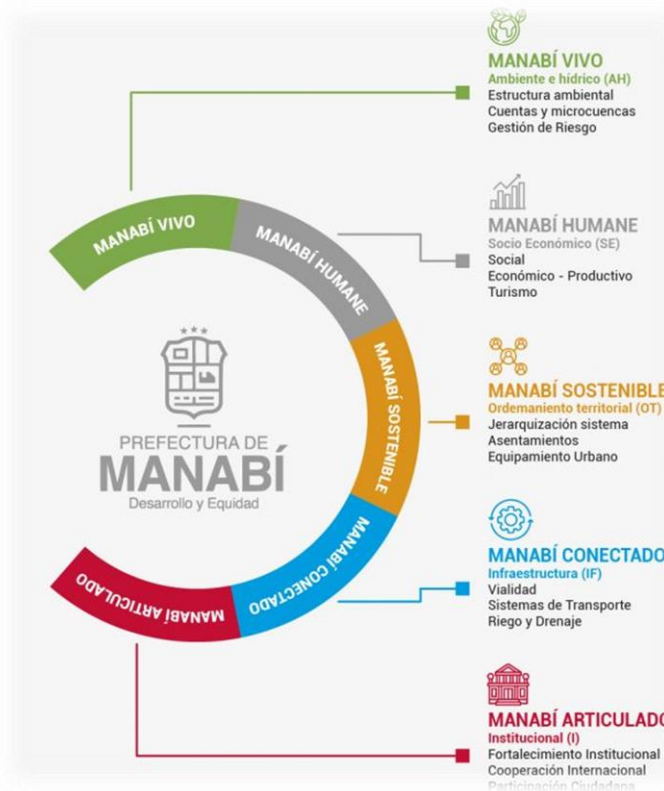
MANABÍ VIVO
MANABÍ HUMANE
MANABÍ SOSTENIBLE
MANABÍ CONECTADO
MANABÍ ARTICULADO

PREFECTURA DE
MANABÍ
Desarrollo y Equidad

MANABÍ VIVO
Ambiente e hídrico (AH)
Estructura ambiental
Cuentas y microcuencas
Gestión de Riesgo

MANABÍ HUMANE
Socio Económico (SE)
Social
Económico - Productivo
Turismo

MANABÍ SOSTENIBLE
Ordemaniento territorial (OT)
Jerarquización sistema
Asentamientos
Equipamiento Urbano

MANABÍ CONECTADO
Infraestructura (IF)
Vialidad
Sistemas de Transporte
Riego y Drenaje

MANABÍ ARTICULADO
Institucional (I)
Fortalecimiento Institucional
Cooperación Internacional
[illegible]